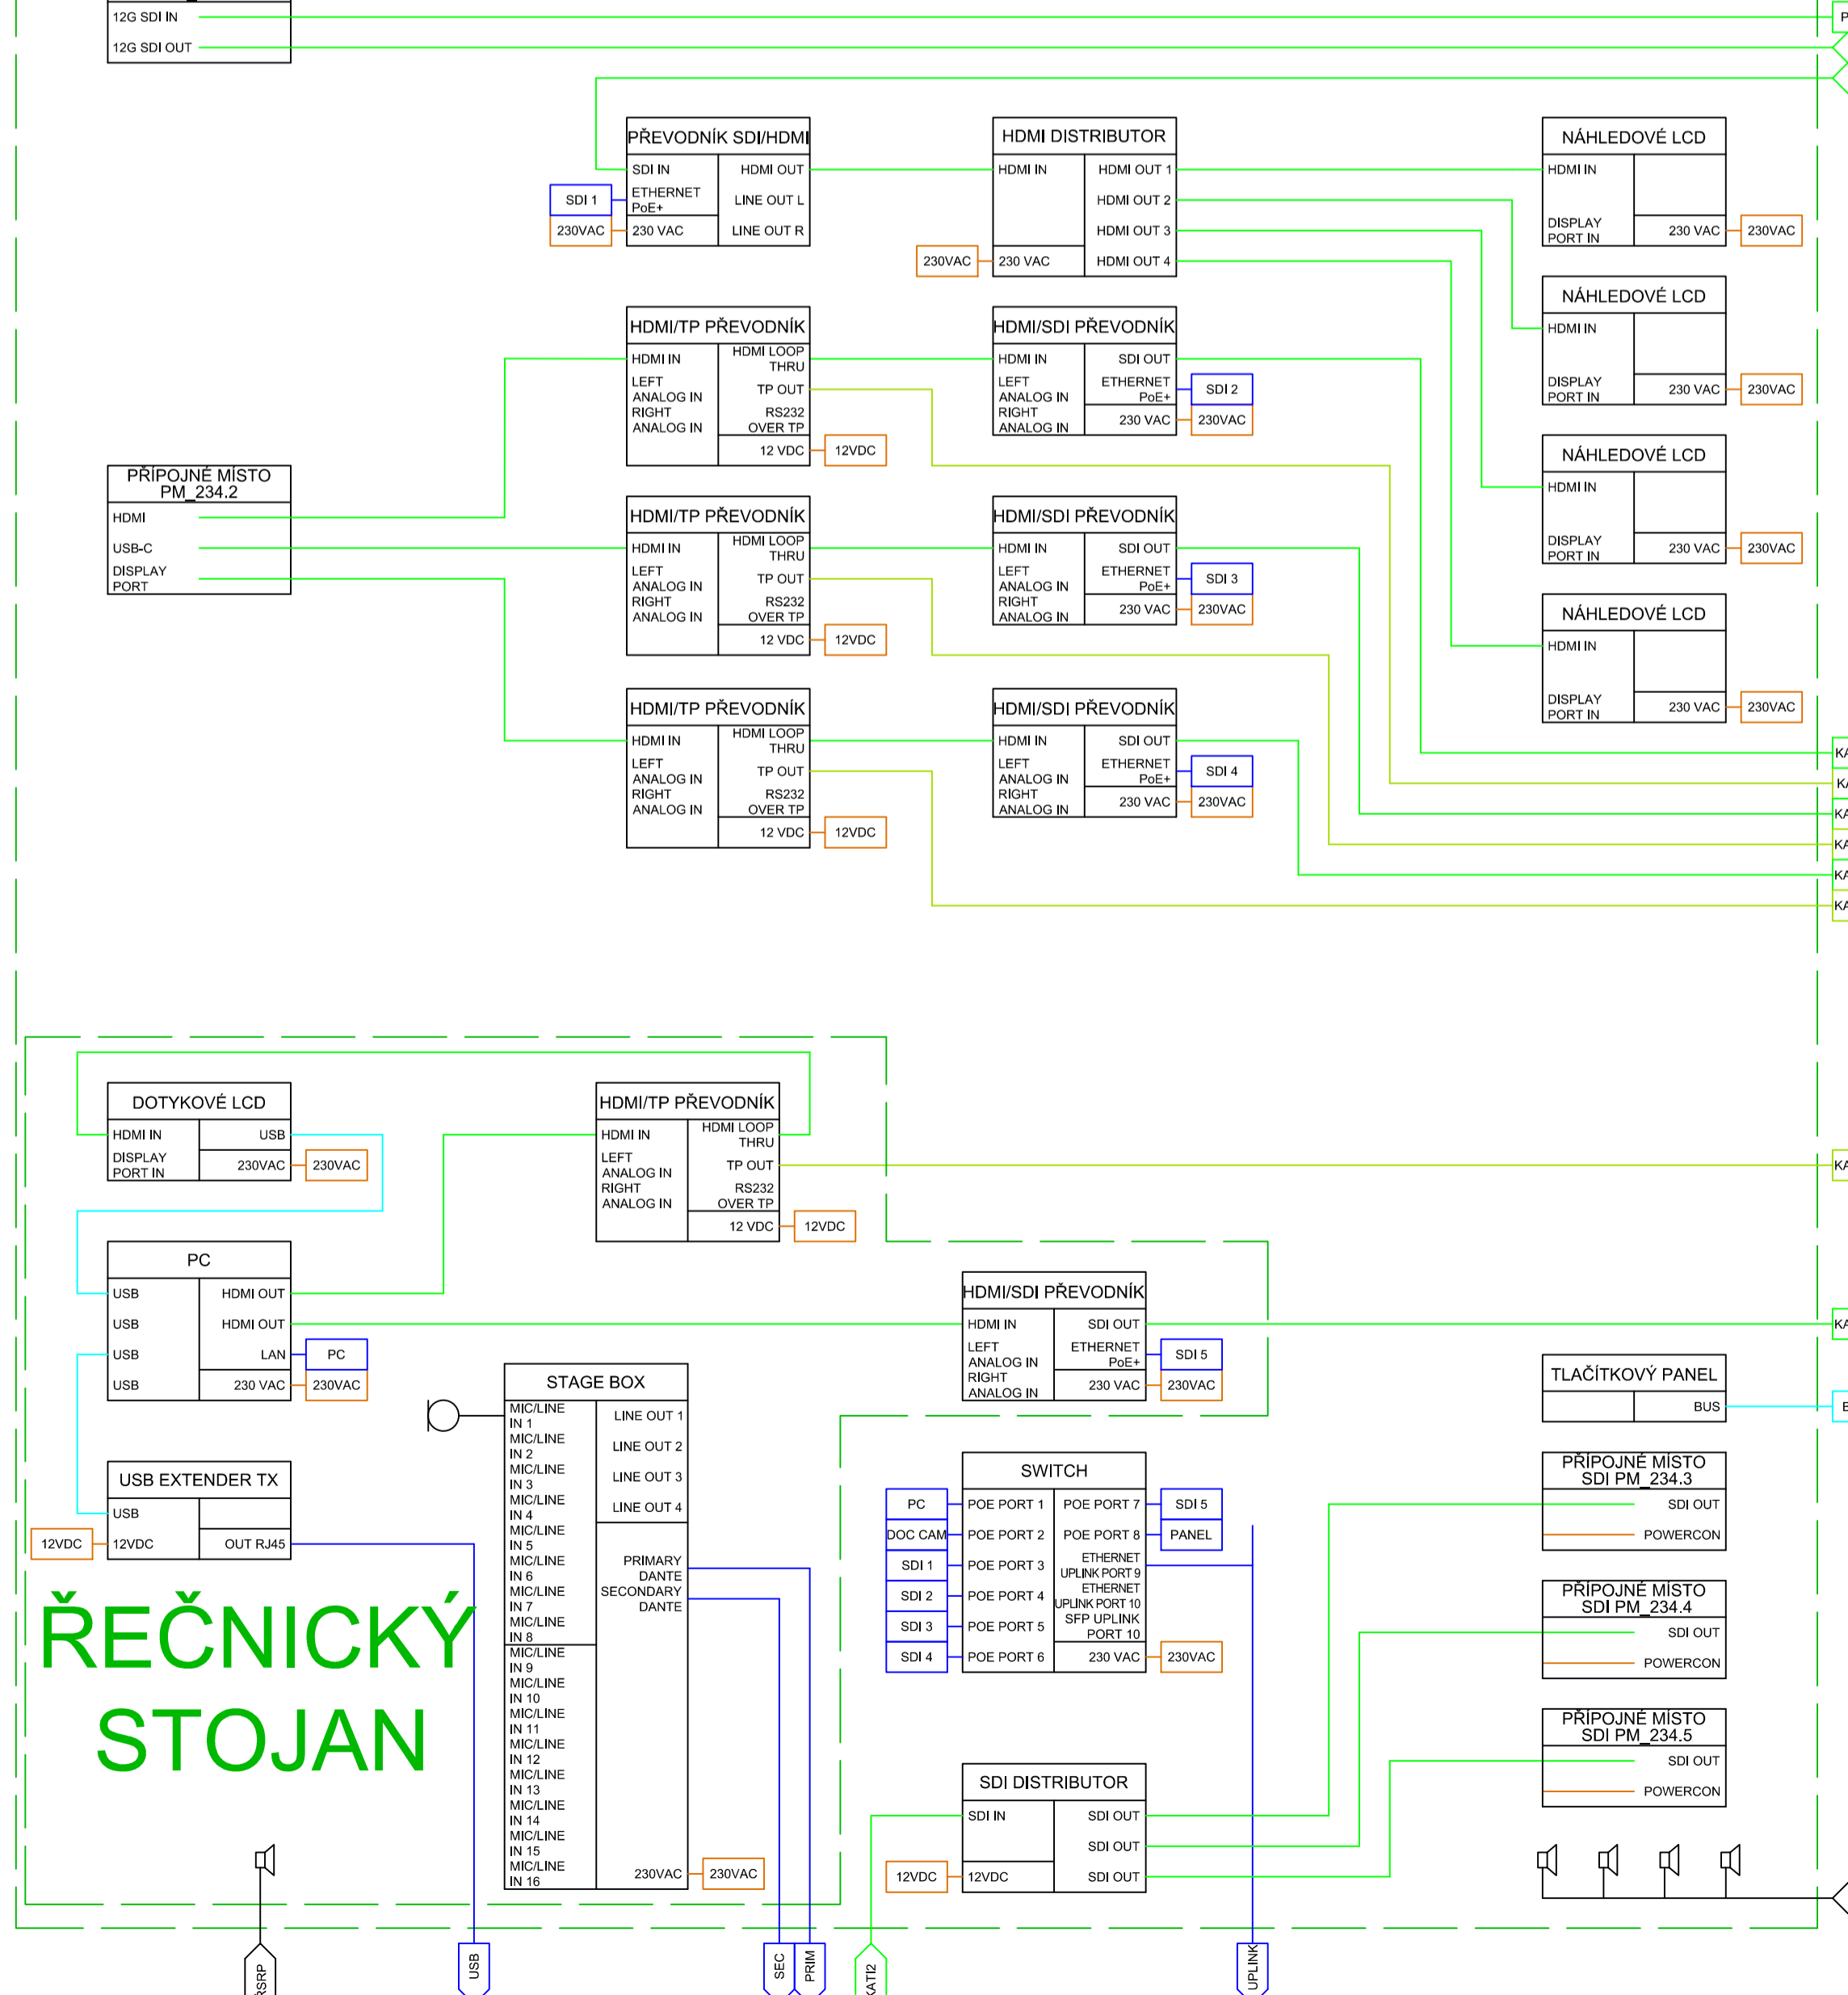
12G SDI IN
12G SDI OUT

PŘEVODNÍK SDI/HDMI
SDI IN
ETHERNET PoE+
230 VAC
HDMI OUT
LINE OUT L
LINE OUT R
SDI 1
230VAC

HDMI DISTRIBUTOR
HDMI IN
230 VAC
HDMI OUT 1
HDMI OUT 2
HDMI OUT 3
HDMI OUT 4
230VAC

NÁHLEDOVÉ LCD
HDMI IN
DISPLAY PORT IN
230 VAC
230VAC

NÁHLEDOVÉ LCD
HDMI IN
DISPLAY PORT IN
230 VAC
230VAC

NÁHLEDOVÉ LCD
HDMI IN
DISPLAY PORT IN
230 VAC
230VAC

NÁHLEDOVÉ LCD
HDMI IN
DISPLAY PORT IN
230 VAC
230VAC

HDMI/TP PŘEVODNÍK
HDMI IN
LEFT ANALOG IN
RIGHT ANALOG IN
HDMI LOOP THRU
TP OUT
RS232 OVER TP
12 VDC
12VDC

HDMI/SDI PŘEVODNÍK
HDMI IN
LEFT ANALOG IN
RIGHT ANALOG IN
SDI OUT
ETHERNET PoE+
230 VAC
SDI 2
230VAC

PŘÍPOJNÉ MÍSTO PM_234.2
HDMI
USB-C
DISPLAY PORT

HDMI/TP PŘEVODNÍK
HDMI IN
LEFT ANALOG IN
RIGHT ANALOG IN
HDMI LOOP THRU
TP OUT
RS232 OVER TP
12 VDC
12VDC

HDMI/SDI PŘEVODNÍK
HDMI IN
LEFT ANALOG IN
RIGHT ANALOG IN
SDI OUT
ETHERNET PoE+
230 VAC
SDI 3
230VAC

HDMI/TP PŘEVODNÍK
HDMI IN
LEFT ANALOG IN
RIGHT ANALOG IN
HDMI LOOP THRU
TP OUT
RS232 OVER TP
12 VDC
12VDC

HDMI/SDI PŘEVODNÍK
HDMI IN
LEFT ANALOG IN
RIGHT ANALOG IN
SDI OUT
ETHERNET PoE+
230 VAC
SDI 4
230VAC

DOTYKOVÉ LCD
HDMI IN
DISPLAY PORT IN
USB
230VAC
230VAC

HDMI/TP PŘEVODNÍK
HDMI IN
LEFT ANALOG IN
RIGHT ANALOG IN
HDMI LOOP THRU
TP OUT
RS232 OVER TP
12 VDC
12VDC

PC
USB
USB
USB
USB
HDMI OUT
HDMI OUT
LAN
230 VAC
PC
230VAC

HDMI/SDI PŘEVODNÍK
HDMI IN
LEFT ANALOG IN
RIGHT ANALOG IN
SDI OUT
ETHERNET PoE+
230 VAC
SDI 5
230VAC

TLAČÍTKOVÝ PANEL
BUS

STAGE BOX
MIC/LINE IN 1
MIC/LINE IN 2
MIC/LINE IN 3
MIC/LINE IN 4
MIC/LINE IN 5
MIC/LINE IN 6
MIC/LINE IN 7
MIC/LINE IN 8
MIC/LINE IN 9
MIC/LINE IN 10
MIC/LINE IN 11
MIC/LINE IN 12
MIC/LINE IN 13
MIC/LINE IN 14
MIC/LINE IN 15
MIC/LINE IN 16
LINE OUT 1
LINE OUT 2
LINE OUT 3
LINE OUT 4
PRIMARY DANTE
SECONDARY DANTE
230VAC
230VAC

USB EXTENDER TX
USB
12VDC
OUT RJ45
12VDC

SWITCH
POE PORT 1
POE PORT 2
POE PORT 3
POE PORT 4
POE PORT 5
POE PORT 6
POE PORT 7
POE PORT 8
ETHERNET UPLINK PORT 9
ETHERNET UPLINK PORT 10
SFP UPLINK PORT 10
230 VAC
PC
DOC CAM
SDI 1
SDI 2
SDI 3
SDI 4
SDI 5
PANEL
230VAC

PŘÍPOJNÉ MÍSTO SDI PM_234.3
SDI OUT
POWERCON

PŘÍPOJNÉ MÍSTO SDI PM_234.4
SDI OUT
POWERCON

PŘÍPOJNÉ MÍSTO SDI PM_234.5
SDI OUT
POWERCON

SDI DISTRIBUTOR
SDI IN
12VDC
SDI OUT
SDI OUT
SDI OUT
12VDC

ŘEČNICKÝ STOJAN

RSRP
USB
SEC
PRIM
KATI2
UPLINK